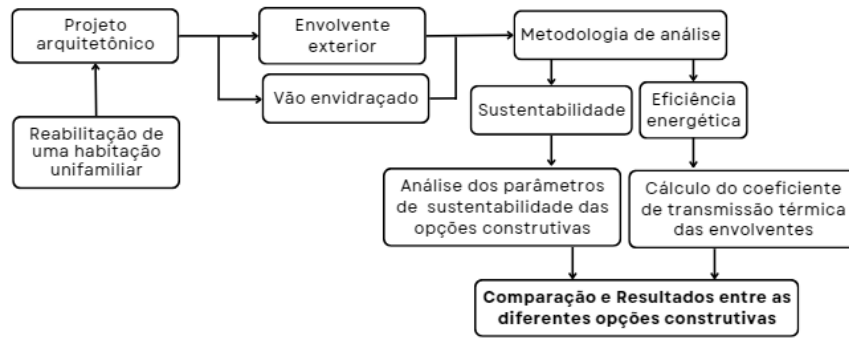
Projeto arquitetônico

Reabilitação de uma habitação unifamiliar

Envolvente exterior

Vão envidraçado

Metodologia de análise

Sustentabilidade

Eficiência energética

Análise dos parâmetros de sustentabilidade das opções construtivas

Cálculo do coeficiente de transmissão térmica das envolventes

Comparação e Resultados entre as diferentes opções construtivas